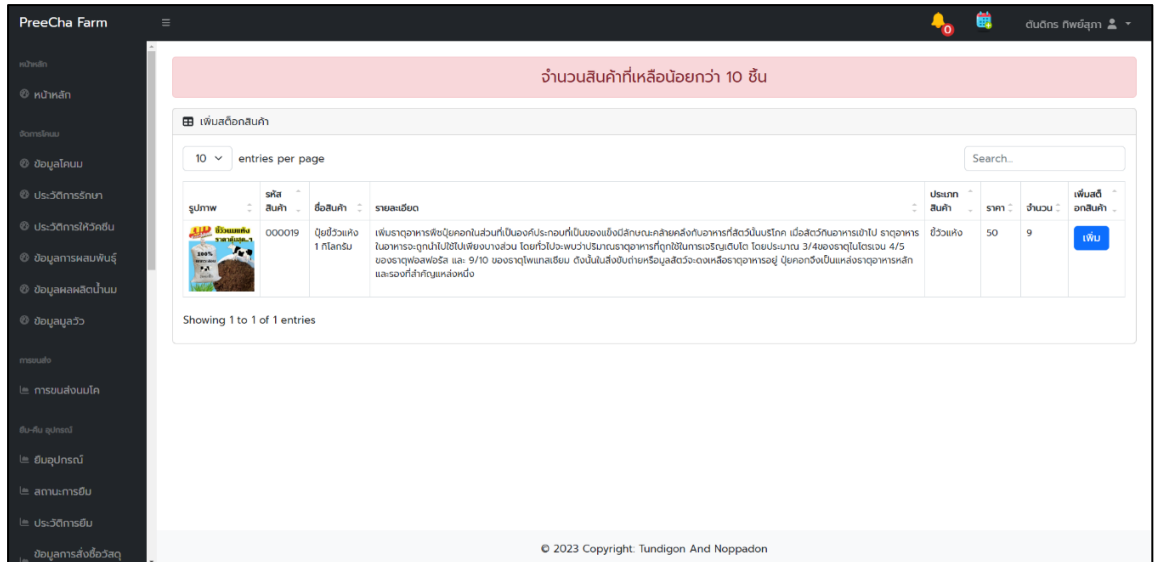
PreeCha Farm

0

ตันดิกร ทิพย์สุภา

หน้าหลัก
หน้าหลัก
จัดการโคนม
ข้อมูลโคนม
ประวัติการรักษา
ประวัติการให้วัคซีน
ข้อมูลการผสมพันธุ์
ข้อมูลผลผลิตน้ำนม
ข้อมูลมูลวัว
การขนส่ง
การขนส่งนมโค
ยืม-คืน อุปกรณ์
ยืมอุปกรณ์
สถานะการยืม
ประวัติการยืม
ข้อมูลการสั่งซื้อวัสดุ

จำนวนสินค้าที่เหลือน้อยกว่า 10 ชิ้น

เพิ่มสต็อกสินค้า

10 entries per page

Search...

| รูปภาพ | รหัสสินค้า | ชื่อสินค้า | รายละเอียด | ประเภทสินค้า | ราคา | จำนวน | เพิ่มสต็อกสินค้า |
|---|---|---|---|---|---|---|---|
| UP ขี้วัวแห้ง ราคาถูกมาก 100% | 000019 | ปุ๋ยขี้วัวแห้ง 1 กิโลกรัม | เพิ่มธาตุอาหารพืชปุ๋ยคอกในส่วนที่เป็นองค์ประกอบที่เป็นของแข็งมีลักษณะคล้ายคลึงกับอาหารที่สัตว์นั้นบริโภค เมื่อสัตว์กินอาหารเข้าไป ธาตุอาหารในอาหารจะถูกนำไปใช้ไปเพียงบางส่วน โดยทั่วไปจะพบว่าปริมาณธาตุอาหารที่ถูกใช้ในการเจริญเติบโต โดยประมาณ 3/4ของธาตุไนโตรเจน 4/5 ของธาตุฟอสฟอรัส และ 9/10 ของธาตุโพแทสเซียม ดังนั้นในสิ่งขับถ่ายหรือมูลสัตว์จะคงเหลือธาตุอาหารอยู่ ปุ๋ยคอกจึงเป็นแหล่งธาตุอาหารหลักและรองที่สำคัญแหล่งหนึ่ง | ขี้วัวแห้ง | 50 | 9 | เพิ่ม |

Showing 1 to 1 of 1 entries

© 2023 Copyright: Tundigon And Noppadon